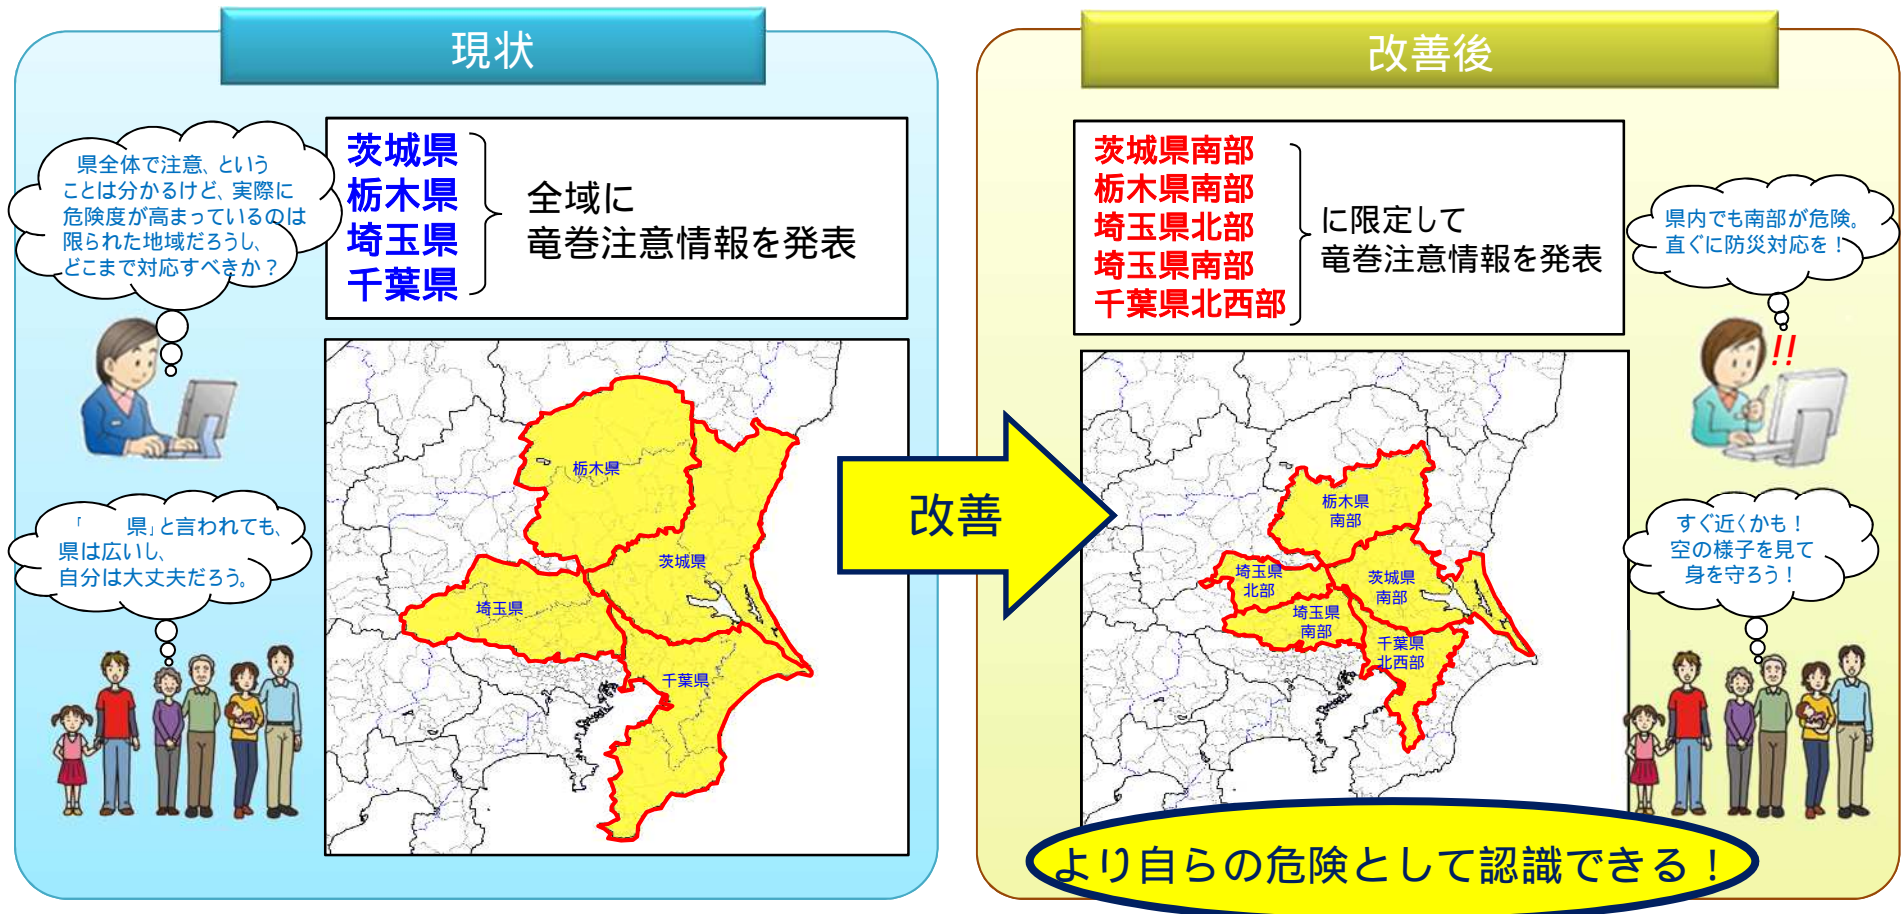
現状

県全体で注意、ということは分かるけど、実際に危険度が高まっているのは限られた地域だろうし、どこまで対応すべきか？

茨城県
栃木県
埼玉県
千葉県

全域に
竜巻注意情報を発表

「　　県」と言われても、県は広いし、自分は大丈夫だろう。

栃木県
茨城県
埼玉県
千葉県

改善

改善後

茨城県南部
栃木県南部
埼玉県北部
埼玉県南部
千葉県北西部

に限定して
竜巻注意情報を発表

県内でも南部が危険。直ぐに防災対応を！

!!

栃木県南部
埼玉県北部
茨城県南部
埼玉県南部
千葉県北西部

すぐ近くかも！空の様子を見て身を守ろう！

より自らの危険として認識できる！